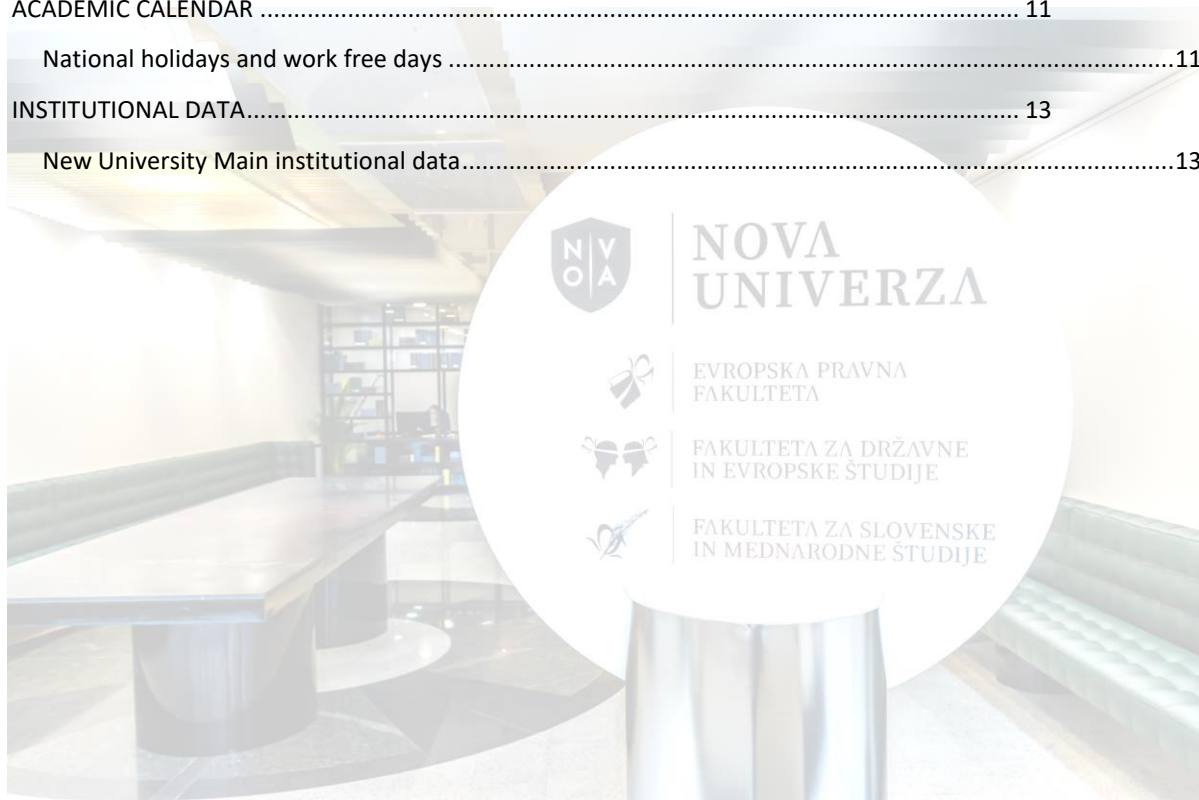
ACADEMIC CALENDAR ........................................................................................................................ 11

National holidays and work free days ..........................................................................................................11

INSTITUTIONAL DATA........................................................................................................................ 13

New University Main institutional data..........................................................................................................13

N V
O A

NOVA
UNIVERZA

EVROPSKA PRAVNA FAKULTETA

FAKULTETA ZA DRŽAVNE IN EVROPSKE ŠTUDIJE

FAKULTETA ZA SLOVENSKE IN MEDNARODNE ŠTUDIJE